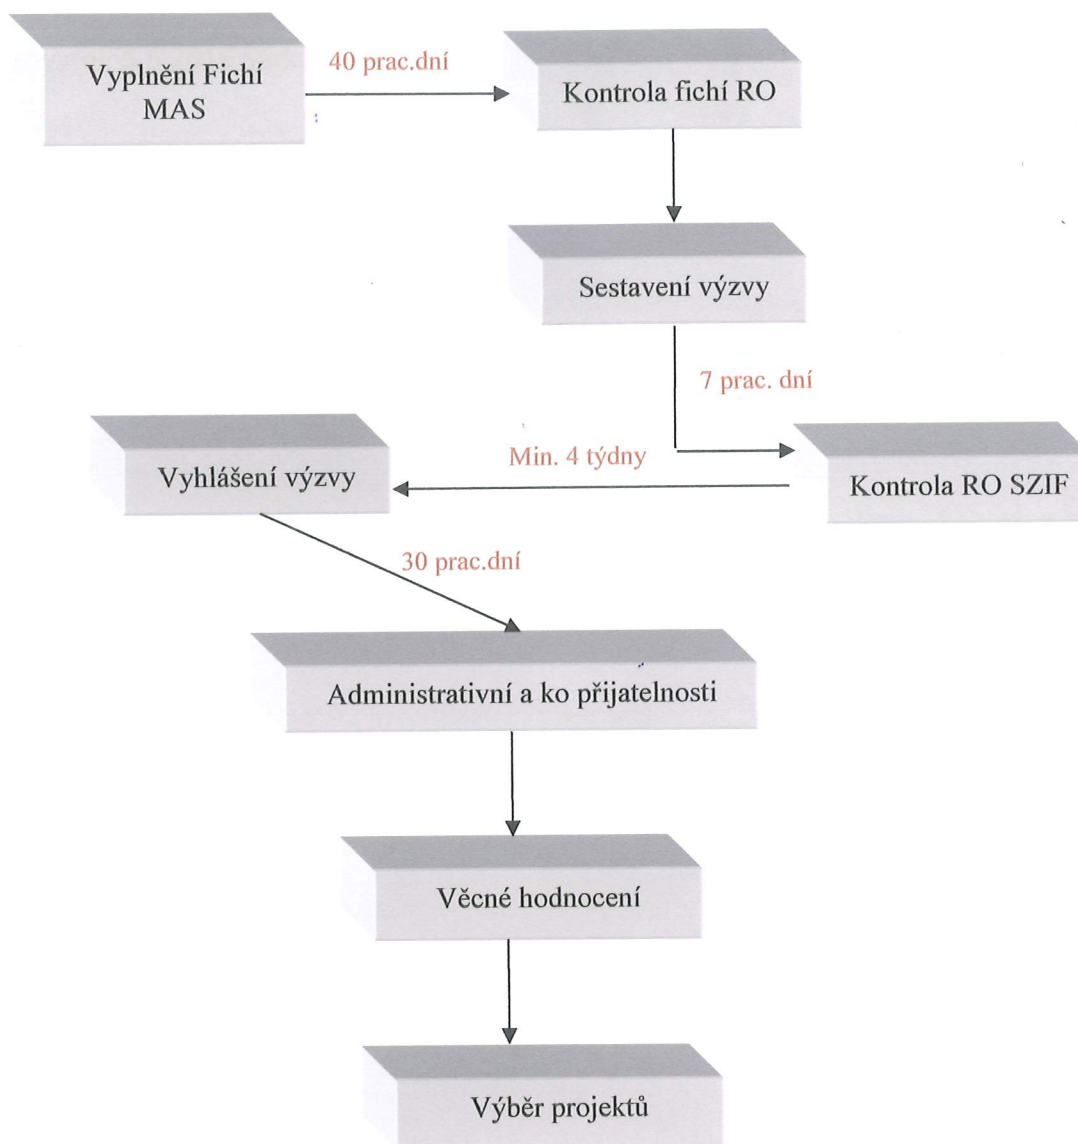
Vyplnění Fichí MAS

40 prac.dní

Kontrola fichí RO

Sestavení výzvy

7 prac. dní

Kontrola RO SZIF

Min. 4 týdny

Vyhlášení výzvy

30 prac.dní

Administrativní a ko přijatelnosti

Věcné hodnocení

Výběr projektů